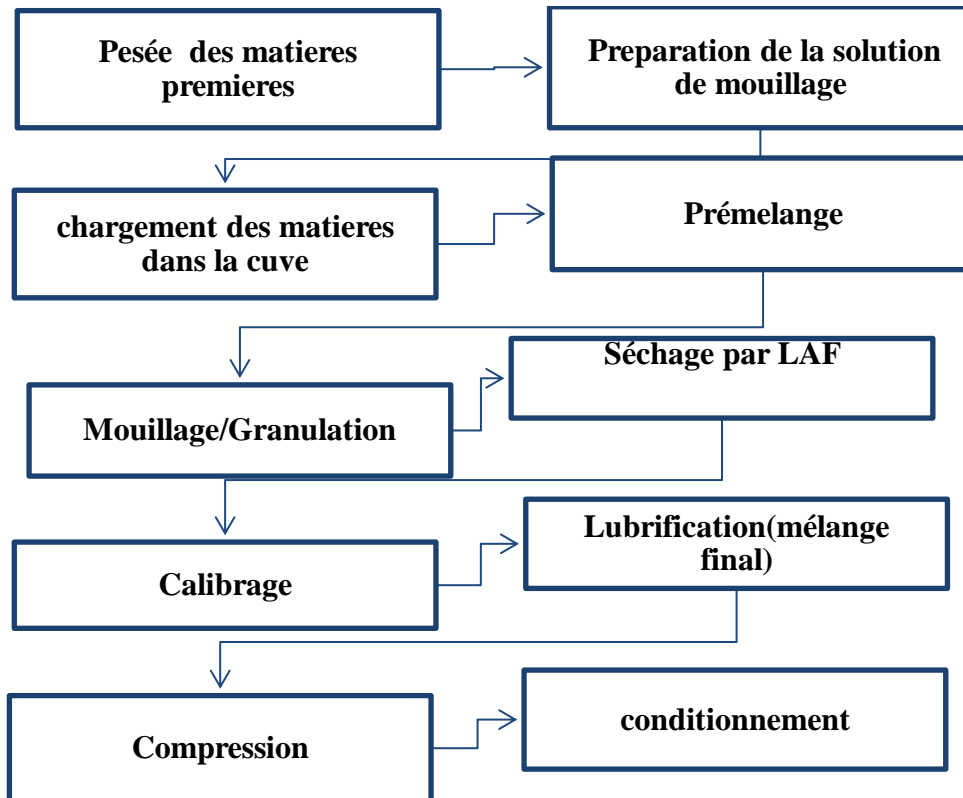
Pesée des matieres premieres

Preparation de la solution de mouillage

chargement des matieres dans la cuve

Prémelange

Séchage par LAF

Mouillage/Granulation

Lubrification(mélange final)

Calibrage

Compression

conditionnement